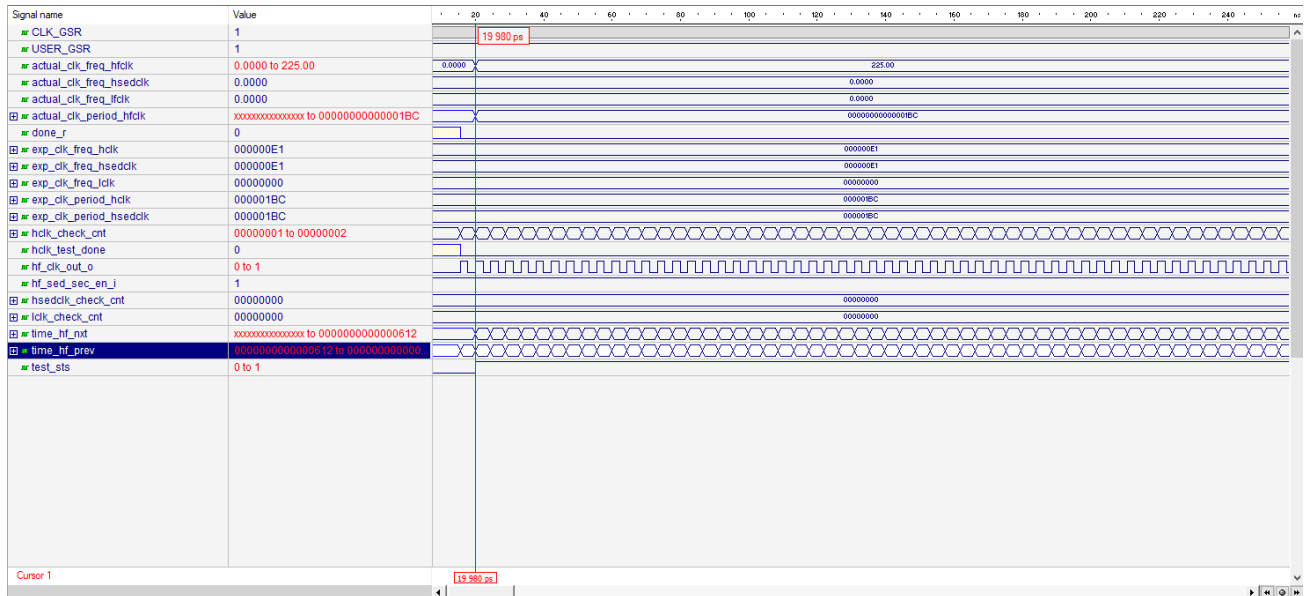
| Signal name | Value |
|---|---|
| CLK_GSR | 1 |
| USER_GSR | 1 |
| actual_clk_freq_hfclk | 0.0000 to 225.00 |
| actual_clk_freq_hsedclk | 0.0000 |
| actual_clk_freq_lfclk | 0.0000 |
| actual_clk_period_hfclk | xxxxxxxxxxxxxxxx to 00000000000001BC |
| done_r | 0 |
| exp_clk_freq_hclk | 000000E1 |
| exp_clk_freq_hsedclk | 000000E1 |
| exp_clk_freq_lclk | 00000000 |
| exp_clk_period_hclk | 000001BC |
| exp_clk_period_hsedclk | 000001BC |
| hclk_check_cnt | 00000001 to 00000002 |
| hclk_test_done | 0 |
| hf_clk_out_o | 0 to 1 |
| hf_sed_sec_en_i | 1 |
| hsedclk_check_cnt | 00000000 |
| lclk_check_cnt | 00000000 |
| time_hf_nxt | xxxxxxxxxxxxxxxx to 0000000000000612 |
| time_hf_prev | 0000000000000612 to 000000000000... |
| test_sts | 0 to 1 |

20 40 60 80 100 120 140 160 180 200 220 240 ns

19 980 ps

0.0000
225.00
0.0000
0.0000
00000000000001BC
000000E1
000000E1
00000000
000001BC
000001BC
00000000
00000000

Cursor 1
19 980 ps